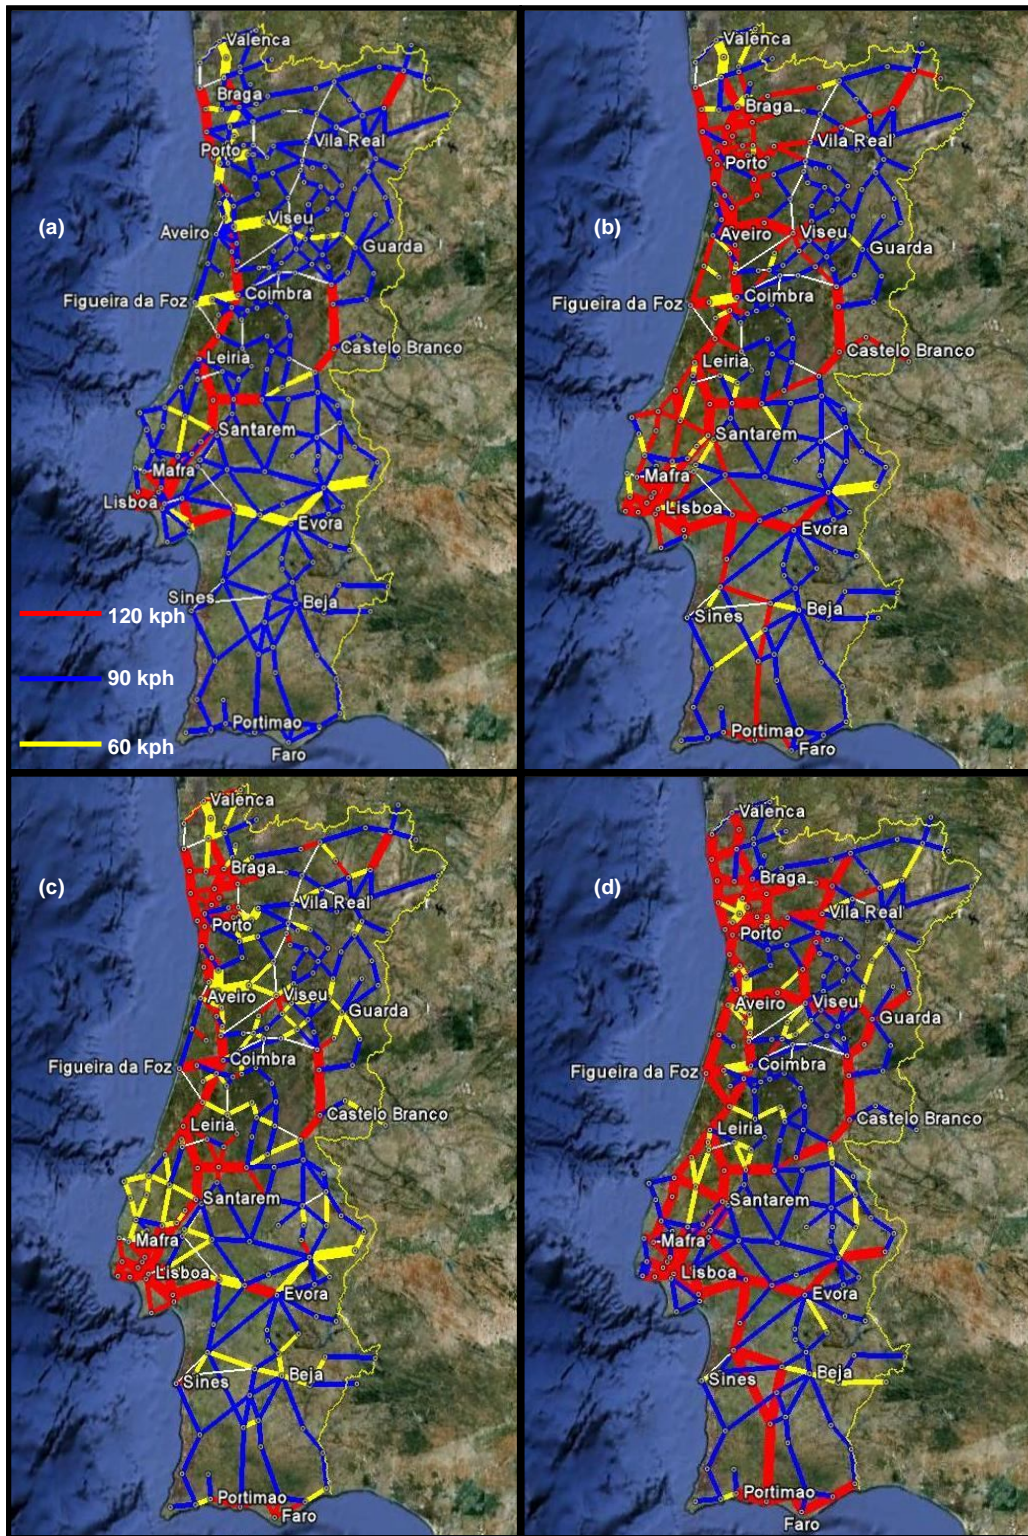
Valenca
Braga
Porto
Vila Real
(a)
Aveiro
Viseu
Guarda
Figueira da Foz
Coimbra
Castelo Branco
Leiria
Santarem
Mafra
Lisboa
Evora
Sines
Beja
120 kph
90 kph
60 kph
Portimao
Faro

Valenca
Braga
Porto
Vila Real
(b)
Aveiro
Viseu
Guarda
Figueira da Foz
Coimbra
Castelo Branco
Leiria
Santarem
Mafra
Lisboa
Evora
Sines
Beja
Portimao
Faro

Valenca
Braga
Porto
Vila Real
(c)
Aveiro
Viseu
Guarda
Figueira da Foz
Coimbra
Castelo Branco
Leiria
Santarem
Mafra
Lisboa
Evora
Sines
Beja
Portimao
Faro

Valenca
Braga
Porto
Vila Real
(d)
Aveiro
Viseu
Guarda
Figueira da Foz
Coimbra
Castelo Branco
Leiria
Santarem
Mafra
Lisboa
Evora
Sines
Beja
Portimao
Faro